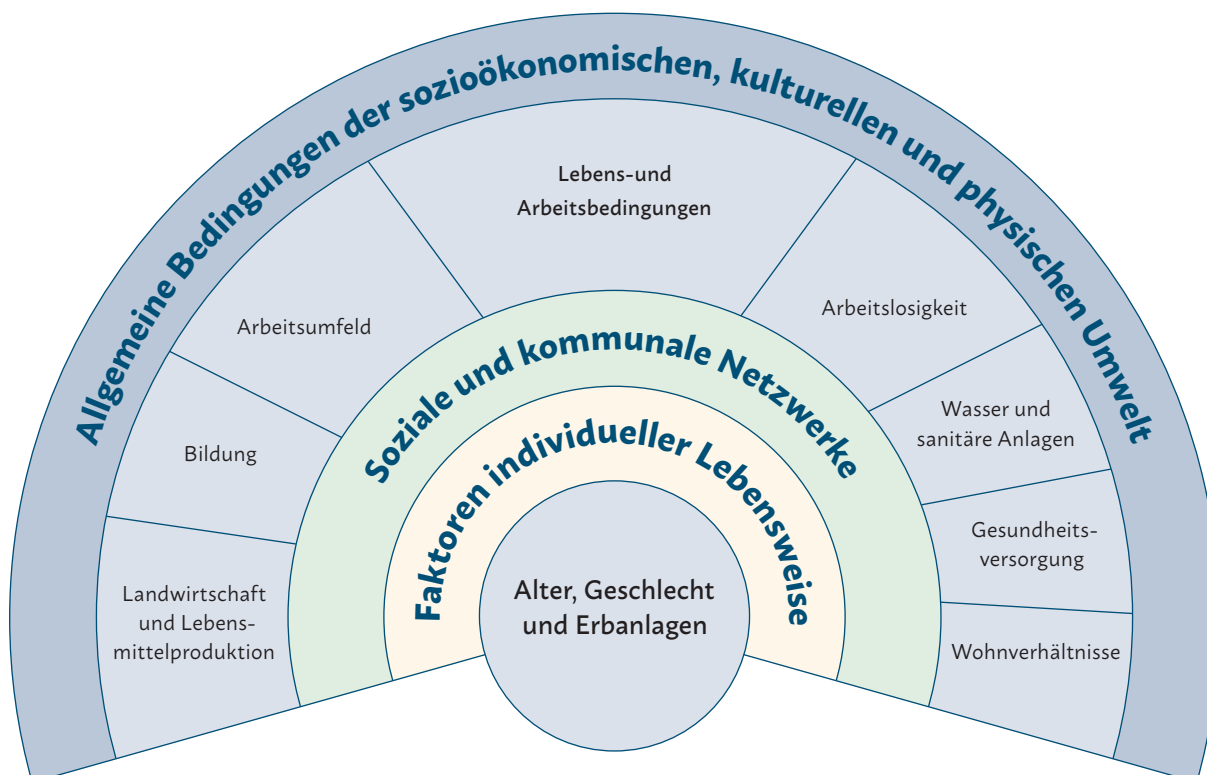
Allgemeine Bedingungen der sozioökonomischen, kulturellen und physischen Umwelt

Lebens-und Arbeitsbedingungen

Arbeitsumfeld

Arbeitslosigkeit

Bildung

Wasser und sanitäre Anlagen

Landwirtschaft und Lebensmittelproduktion

Gesundheitsversorgung

Wohnverhältnisse

Soziale und kommunale Netzwerke

Faktoren individueller Lebensweise

Alter, Geschlecht und Erbanlagen